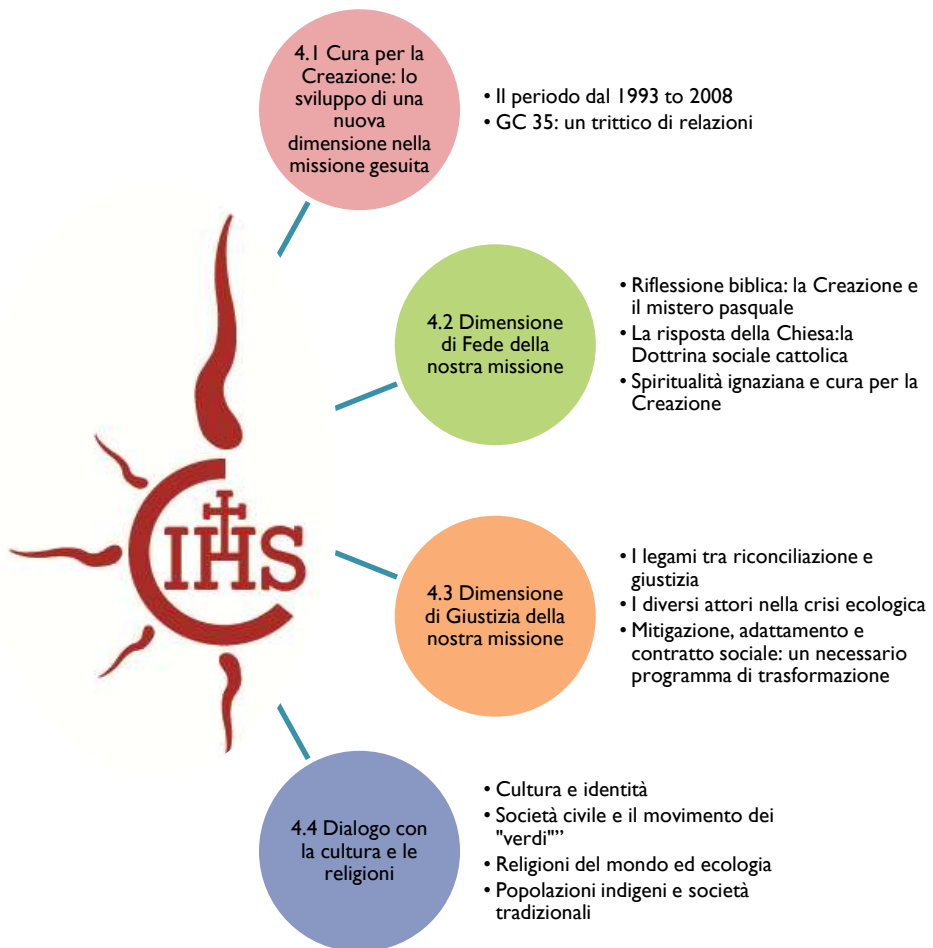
IHS

4.1 Cura per la Creazione: lo sviluppo di una nuova dimensione nella missione gesuita

• Il periodo dal 1993 to 2008
• GC 35: un trittico di relazioni

4.2 Dimensione di Fede della nostra missione

• Riflessione biblica: la Creazione e il mistero pasquale
• La risposta della Chiesa:la Dottrina sociale cattolica
• Spiritualità ignaziana e cura per la Creazione

4.3 Dimensione di Giustizia della nostra missione

• I legami tra riconciliazione e giustizia
• I diversi attori nella crisi ecologica
• Mitigazione, adattamento e contratto sociale: un necessario programma di trasformazione

4.4 Dialogo con la cultura e le religioni

• Cultura e identità
• Società civile e il movimento dei "verdi"'
• Religioni del mondo ed ecologia
• Popolazioni indigeni e società tradizionali